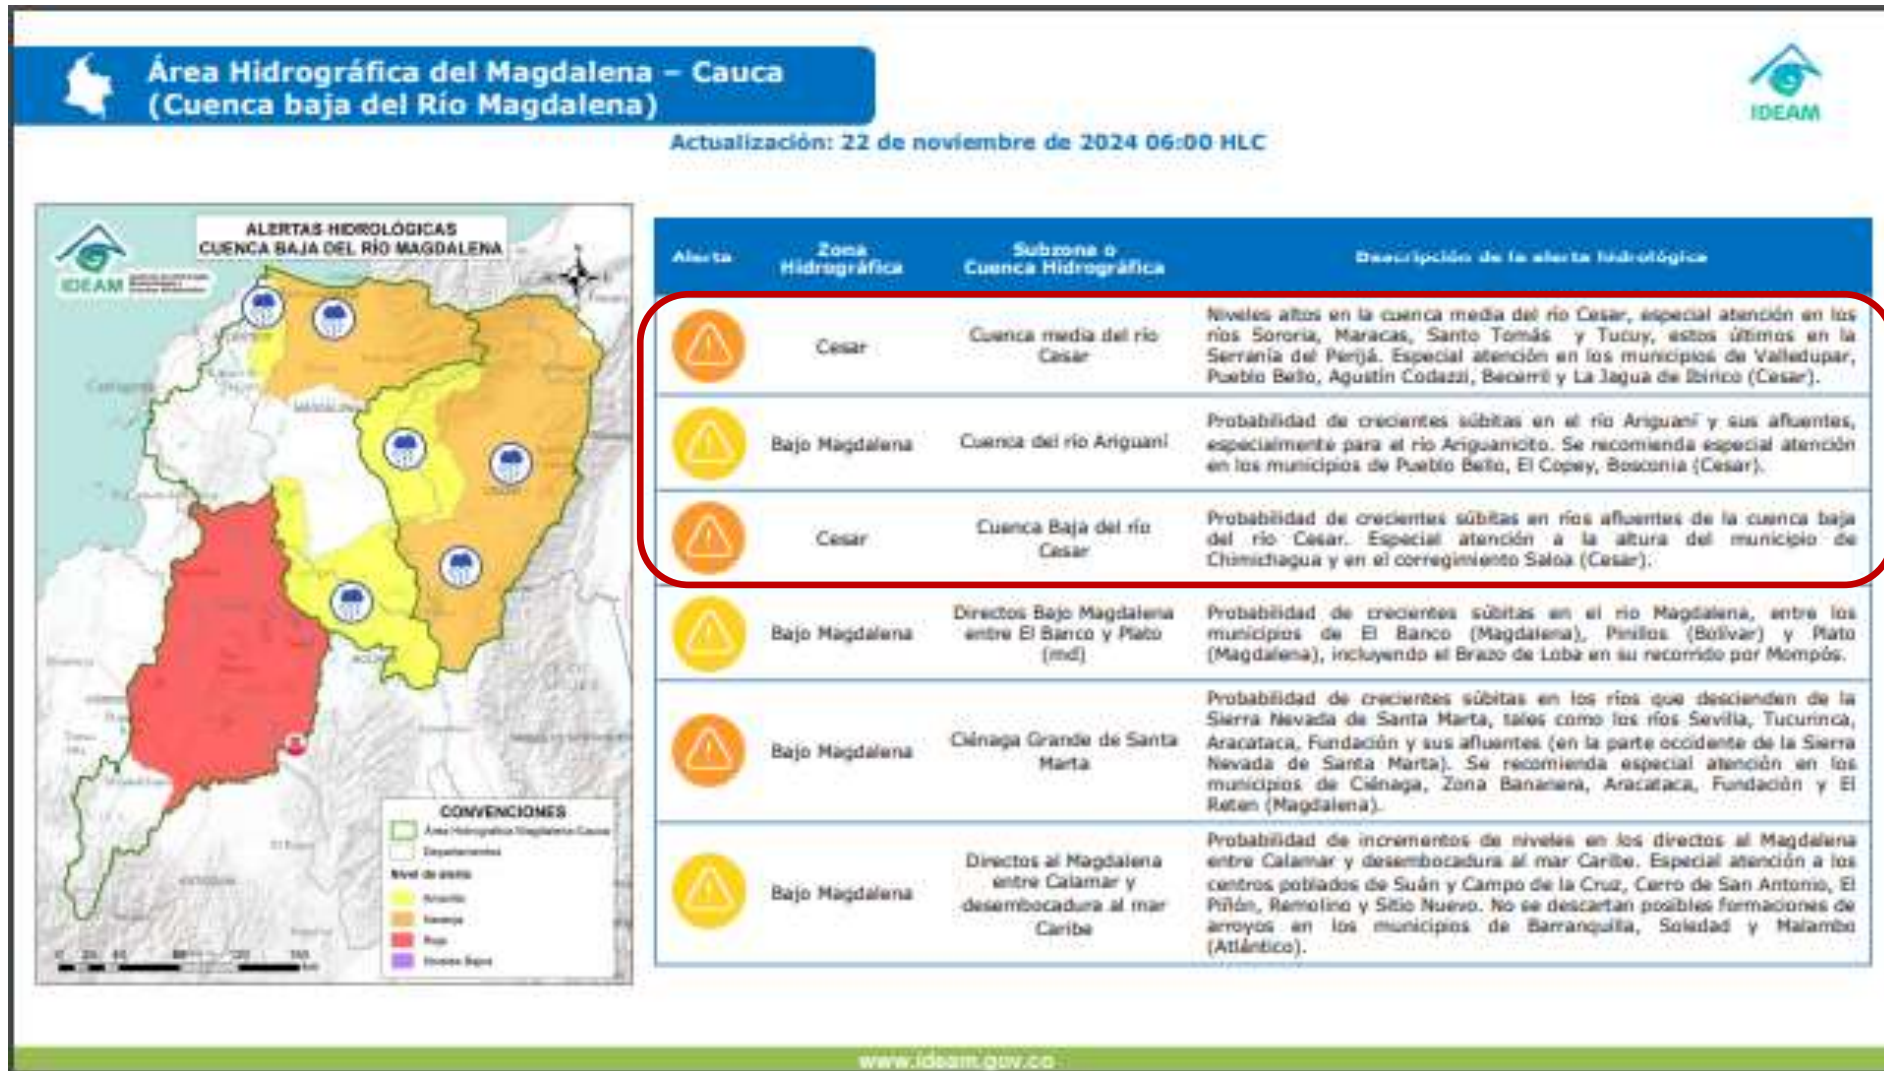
Área Hidrográfica del Magdalena – Cauca (Cuenca baja del Río Magdalena)

IDEAM

Actualización: 22 de noviembre de 2024 06:00 HLC

ALERTAS HIDROLÓGICAS CUENCA BAJA DEL RÍO MAGDALENA

IDEAM

CONVENCIONES

Área Hidrográfica Magdalena Cauca

Departamentos

Nivel de alerta

Amarilla

Naranja

Roja

Niveles Bajos

| Alerta | Zona Hidrográfica | Subzona o Cuenca Hidrográfica | Descripción de la alerta hidrológica |
|---|---|---|---|
| | Cesar | Cuenca media del río Cesar | Niveles altos en la cuenca media del río Cesar, especial atención en los ríos Sororia, Maracas, Santo Tomás y Tucuy, estos últimos en la Serranía del Perijá. Especial atención en los municipios de Valledupar, Pueblo Bello, Agustín Codazzi, Becerril y La Jagua de Ibirico (Cesar). |
| | Bajo Magdalena | Cuenca del río Ariguaní | Probabilidad de crecientes súbitas en el río Ariguaní y sus afluentes, especialmente para el río Ariguanicito. Se recomienda especial atención en los municipios de Pueblo Bello, El Copey, Bosconia (Cesar). |
| | Cesar | Cuenca Baja del río Cesar | Probabilidad de crecientes súbitas en ríos afluentes de la cuenca baja del río Cesar. Especial atención a la altura del municipio de Chimichagua y en el corregimiento Saloa (Cesar). |
| | Bajo Magdalena | Directos Bajo Magdalena entre El Banco y Plato (md) | Probabilidad de crecientes súbitas en el río Magdalena, entre los municipios de El Banco (Magdalena), Pinillos (Bolívar) y Plato (Magdalena), incluyendo el Brazo de Loba en su recorrido por Mompós. |
| | Bajo Magdalena | Ciénaga Grande de Santa Marta | Probabilidad de crecientes súbitas en los ríos que descienden de la Sierra Nevada de Santa Marta, tales como los ríos Sevilla, Tucurinca, Aracataca, Fundación y sus afluentes (en la parte occidente de la Sierra Nevada de Santa Marta). Se recomienda especial atención en los municipios de Ciénaga, Zona Bananera, Aracataca, Fundación y El Reten (Magdalena). |
| | Bajo Magdalena | Directos al Magdalena entre Calamar y desembocadura al mar Caribe | Probabilidad de incrementos de niveles en los directos al Magdalena entre Calamar y desembocadura al mar Caribe. Especial atención a los centros poblados de Suán y Campo de la Cruz, Cerro de San Antonio, El Piñón, Remolino y Sitio Nuevo. No se descartan posibles formaciones de arroyos en los municipios de Barranquilla, Soledad y Malambo (Atlántico). |

www.ideam.gov.co